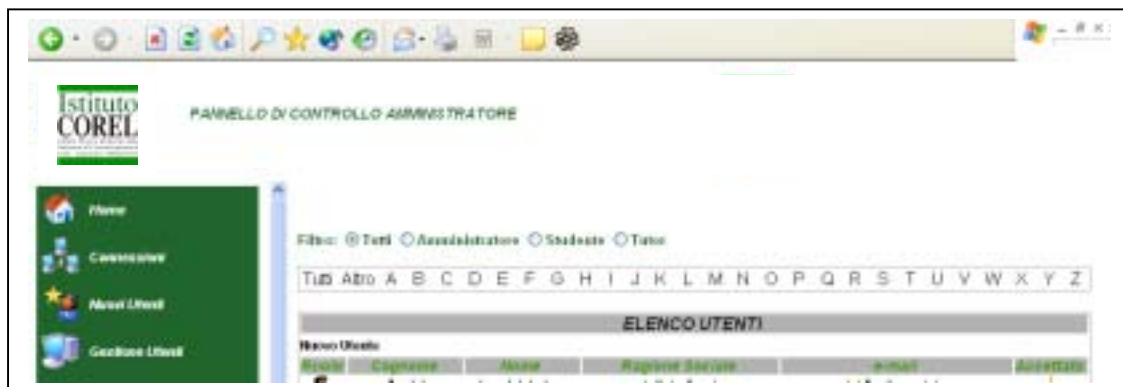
Istituto
COREL

PANNELLO DI CONTROLLO AMMINISTRATORE

Home

Connessione

Nuovi Utenti

Gestione Utenti

Filtro: Tutti Amministratore Studente Tutor

Tutti Altro A B C D E F G H I J K L M N O P Q R S T U V W X Y Z

ELENCO UTENTI

Nuovo Utente

| Ruolo | Cognome | Nome | Ragione Sociale | e-mail | Accettato |
|---|---|---|---|---|---|